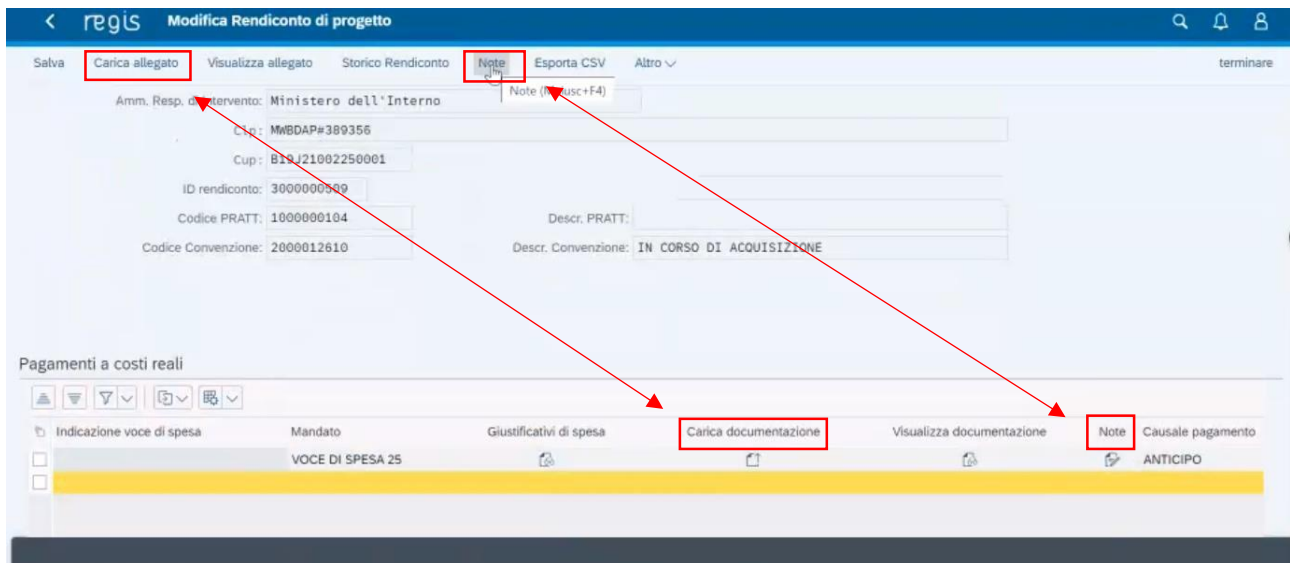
regis Modifica Rendiconto di progetto

Salva Carica allegato Visualizza allegato Storico Rendiconto Note Esporta CSV Altro terminare

Note (M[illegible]usc+F4)

Amm. Resp. d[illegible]ntervento: Ministero dell'Interno

C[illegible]p: MWBDAP#389356

Cup: B1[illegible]J21002250001

ID rendiconto: 30000005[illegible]9

Codice PRATT: 1000000104

Descr. PRATT:

Codice Convenzione: 2000012610

Descr. Convenzione: IN CORSO DI ACQUISIZIONE

Pagamenti a costi reali

| Indicazione voce di spesa | Mandato | Giustificativi di spesa | Carica documentazione | Visualizza documentazione | Note | Causale pagamento |
|---|---|---|---|---|---|---|
| | VOCE DI SPESA 25 | | | | | ANTICIPO |